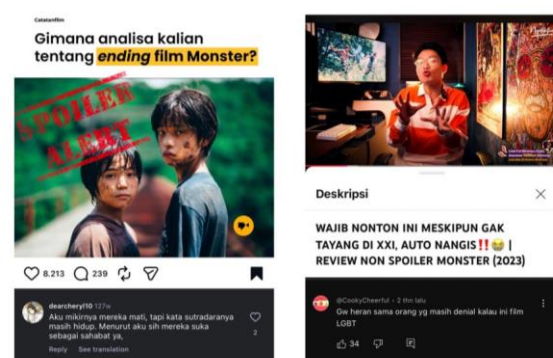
Catatanfilm

Gimana analisa kalian tentang ending film Monster?

SPOILER ALERT

8.213 239

dearcheryl10 127w
Aku mikirnya mereka mati, tapi kata sutradaranya masih hidup. Menurut aku sih mereka suka sebagai sahabat ya,
Reply See translation
2

Deskripsi

WAJIB NONTON INI MESKIPUN GAK TAYANG DI XXI, AUTO NANGIS‼️😭 | REVIEW NON SPOILER MONSTER (2023)

@CookyCheerful • 2 thn lalu
Gw heran sama orang yg masih denial kalau ini film LGBT
34